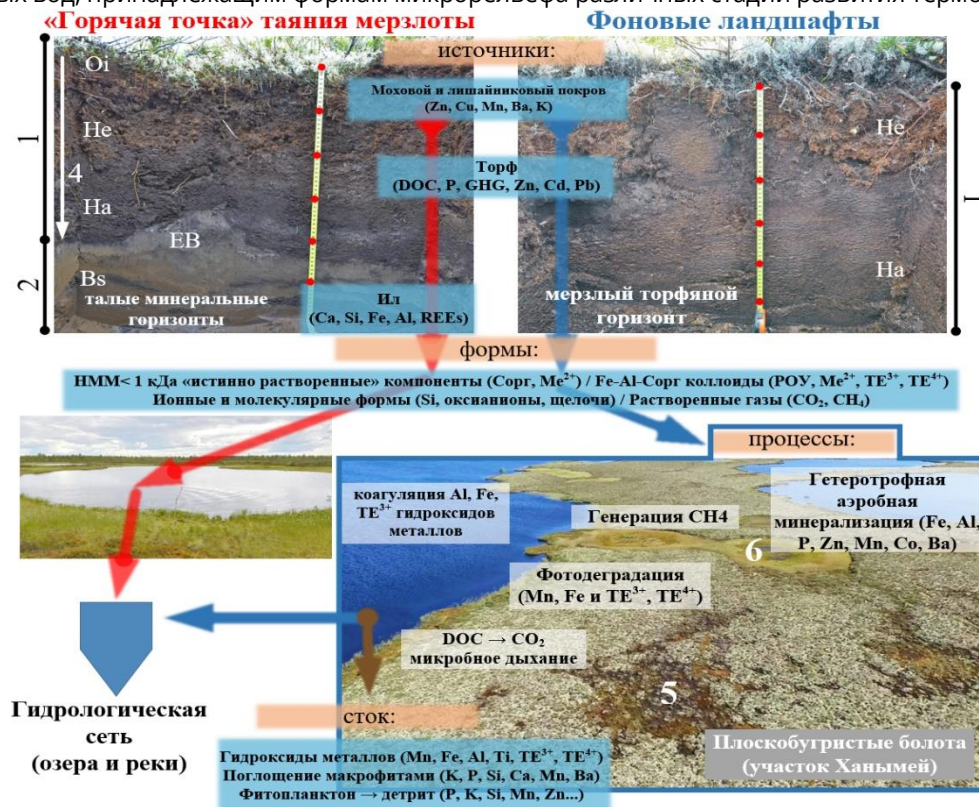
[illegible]
«Горячая точка» таяния мерзлоты
Фоновые ландшафты
источники:
Oi
He
1
4
Ha
EB
2
Bs
талые минеральные горизонты
Моховой и лишайниковый покров (Zn, Cu, Mn, Ba, K)
Торф (DOC, P, GHG, Zn, Cd, Pb)
Ил (Ca, Si, Fe, Al, REEs)
мерзлый торфяной горизонт
He
Ha
1
формы:
НММ< 1 кДа «истинно растворенные» компоненты (Сорг, Me$^{2+}$) / Fe-Al-Сорг коллоиды (РОУ, Me$^{2+}$, TE$^{3+}$, TE$^{4+}$)
Ионные и молекулярные формы (Si, оксианионы, щелочи) / Растворенные газы (CO$_2$, CH$_4$)
процессы:
коагуляция Al, Fe, TE$^{3+}$ гидроксидов металлов
Генерация CH4
Гетеротрофная аэробная минерализация (Fe, Al, P, Zn, Mn, Co, Ba)
6
Фотодеградация (Mn, Fe и TE$^{3+}$, TE$^{4+}$)
DOC → CO$_2$ микробное дыхание
5
Гидрологическая сеть (озера и реки)
сток:
Гидроксиды металлов (Mn, Fe, Al, Ti, TE$^{3+}$, TE$^{4+}$)
Поглощение макрофитами (K, P, Si, Ca, Mn, Ba)
Фитопланктон → детрит (P, K, Si, Mn, Zn...)
Плоскобугристые болота (участок Ханымей)